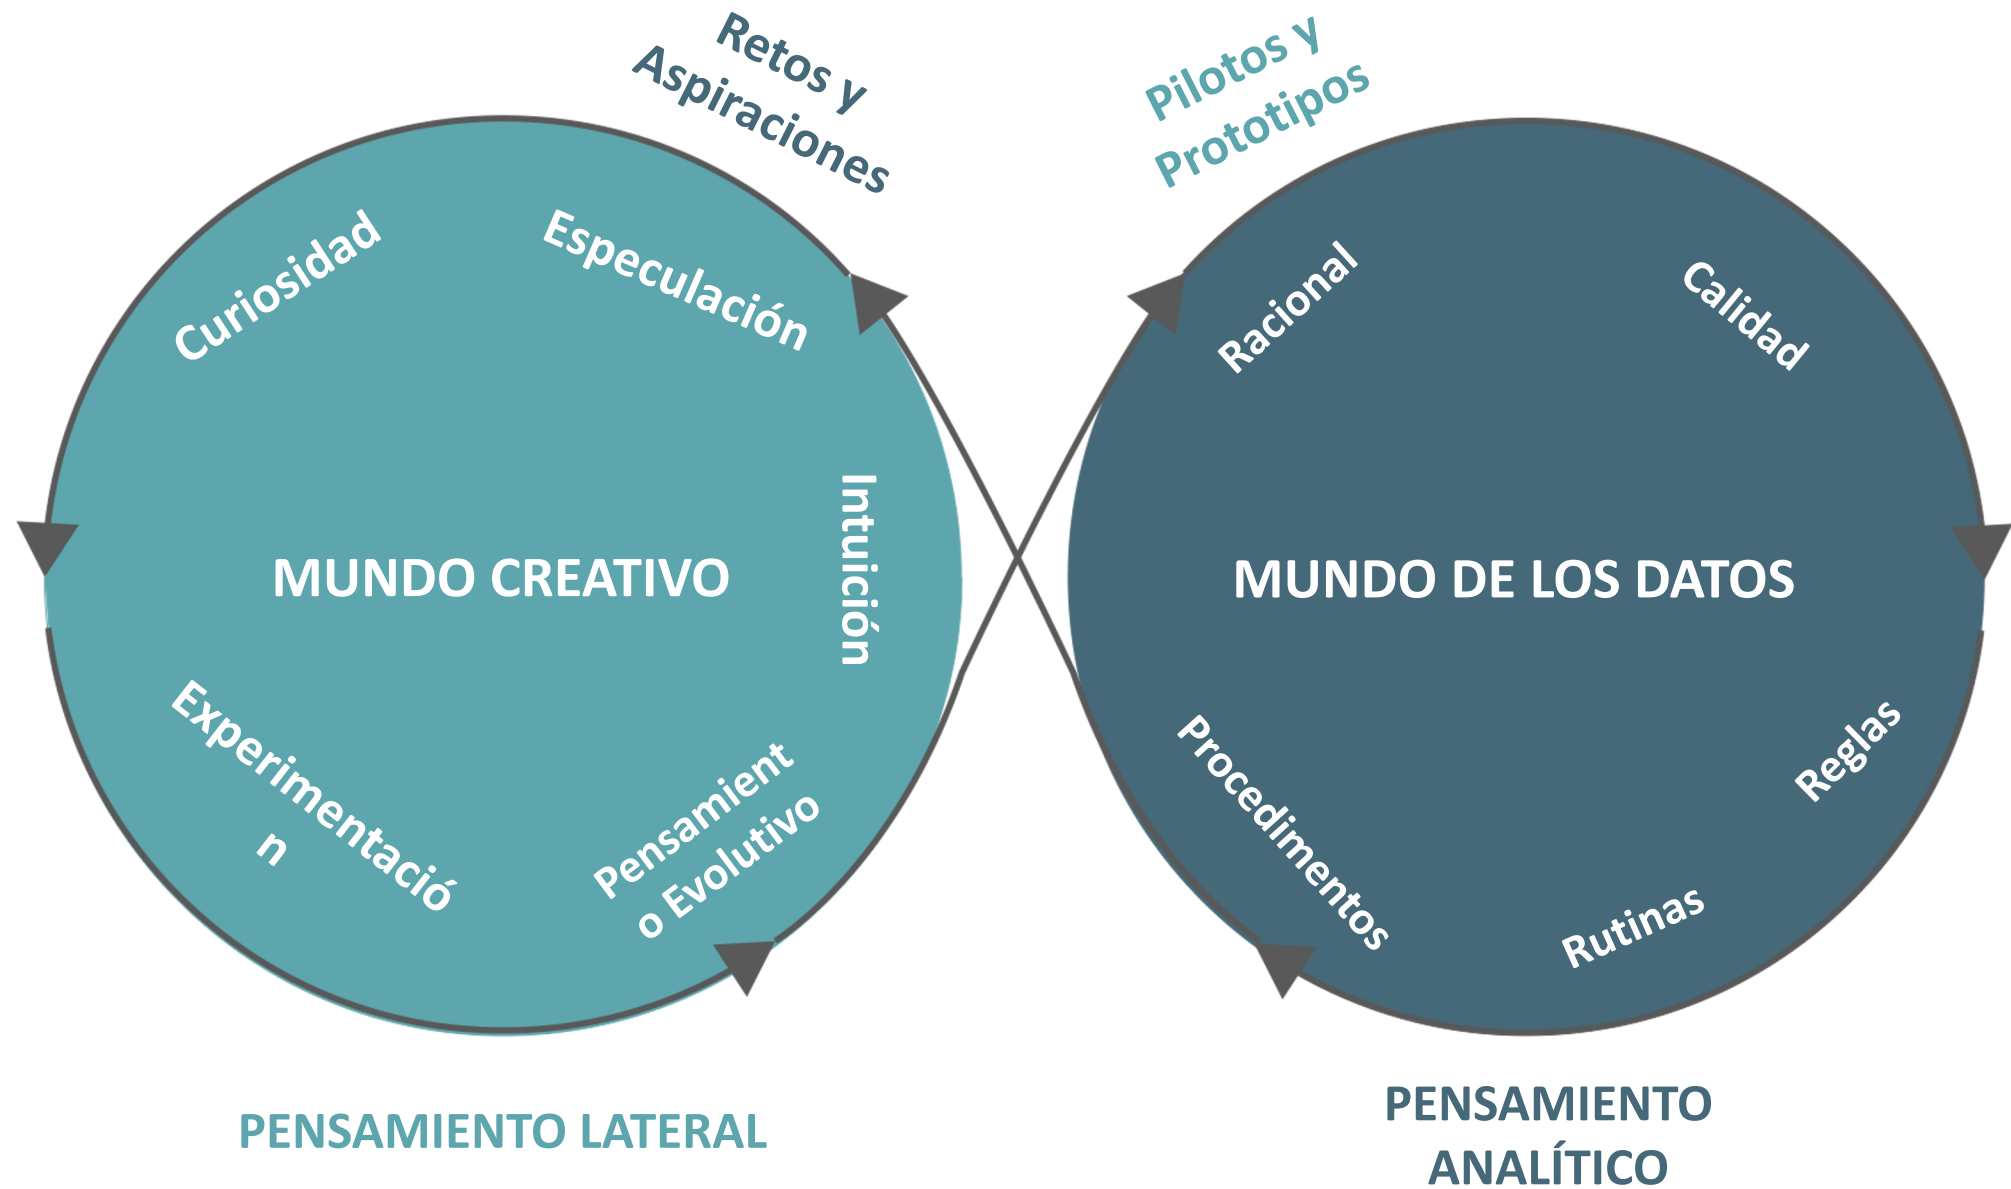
Retos y Aspiraciones

Pilotos y Prototipos

Curiosidad

Especulación

Intuición

MUNDO CREATIVO

Experimentación

Pensamiento Evolutivo

Racional

Calidad

MUNDO DE LOS DATOS

Procedimentos

Reglas

Rutinas

PENSAMIENTO LATERAL

PENSAMIENTO ANALÍTICO